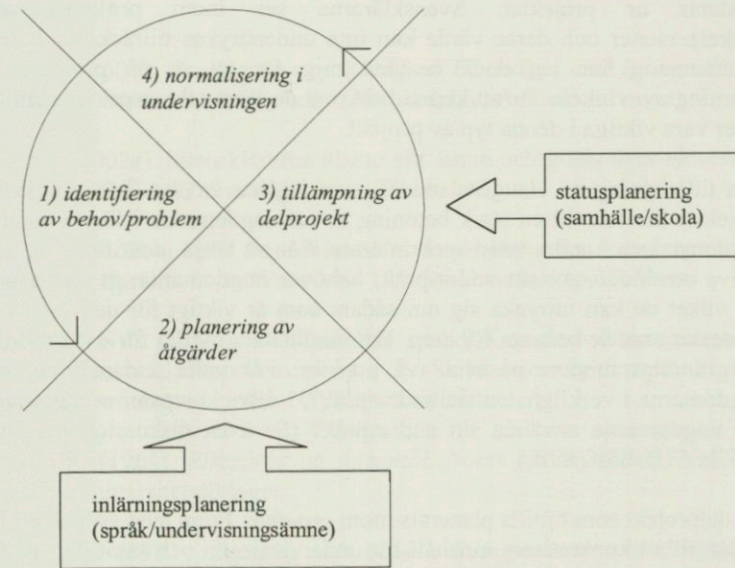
4) normalisering i undervisningen

1) identifiering av behov/problem

3) tillämpning av delprojekt

2) planering av åtgärder

statusplanering (samhälle/skola)

inlärningsplanering (språk/undervisningsämne)